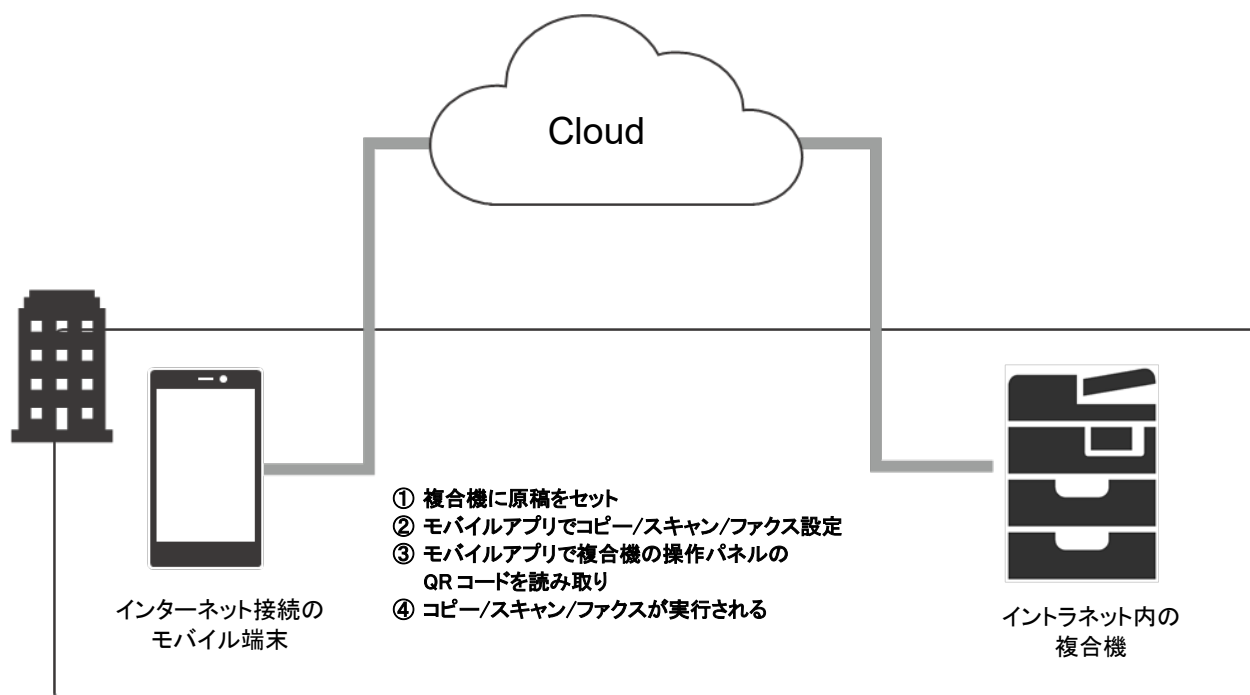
Cloud

インターネット接続の
モバイル端末

① 複合機に原稿をセット
② モバイルアプリでコピー/スキャン/ファクス設定
③ モバイルアプリで複合機の操作パネルの
QR コードを読み取り
④ コピー/スキャン/ファクスが実行される

イントラネット内の
複合機